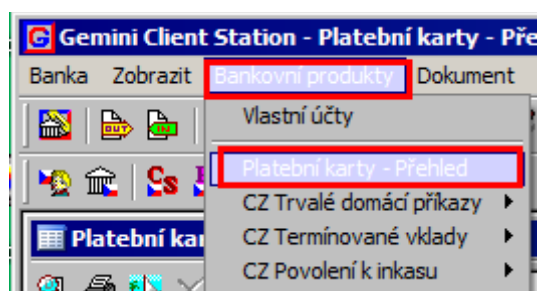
G Gemini Client Station - Platební karty - Pře

Banka Zobrazit Bankovní produkty Dokument

OUT IN

Cs

Platební kar

Vlastní účty

Platební karty - Přehled

CZ Trvalé domácí příkazy

CZ Termínované vklady

CZ Povolení k inkasu